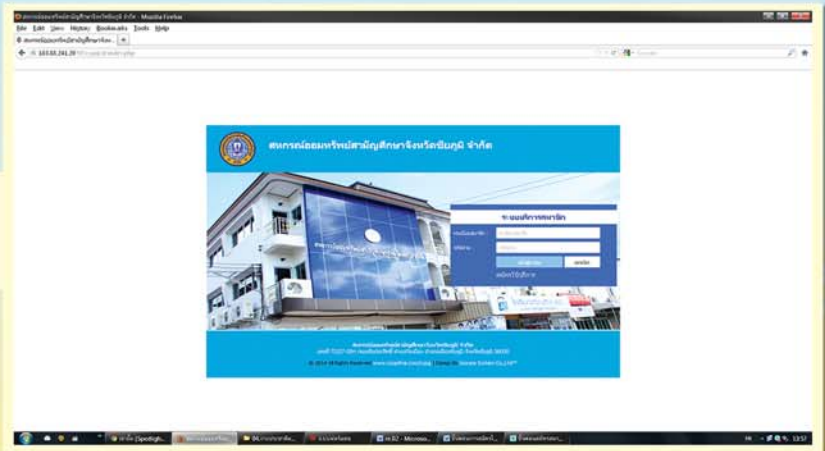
สหกรณ์ออมทรัพย์สามัญศึกษาจังหวัดชัยภูมิ จำกัด - Mozilla Firefox
File Edit View History Bookmarks Tools Help
สหกรณ์ออมทรัพย์สามัญศึกษาจังห... +
103.13.241.29 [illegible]
Google

สหกรณ์ออมทรัพย์สามัญศึกษาจังหวัดชัยภูมิ จำกัด

ระบบบริการสมาชิก
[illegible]
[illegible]
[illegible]
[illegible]
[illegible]

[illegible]
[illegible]
© 2014 All Rights Reserved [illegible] | Design by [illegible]

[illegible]
FR
13:57